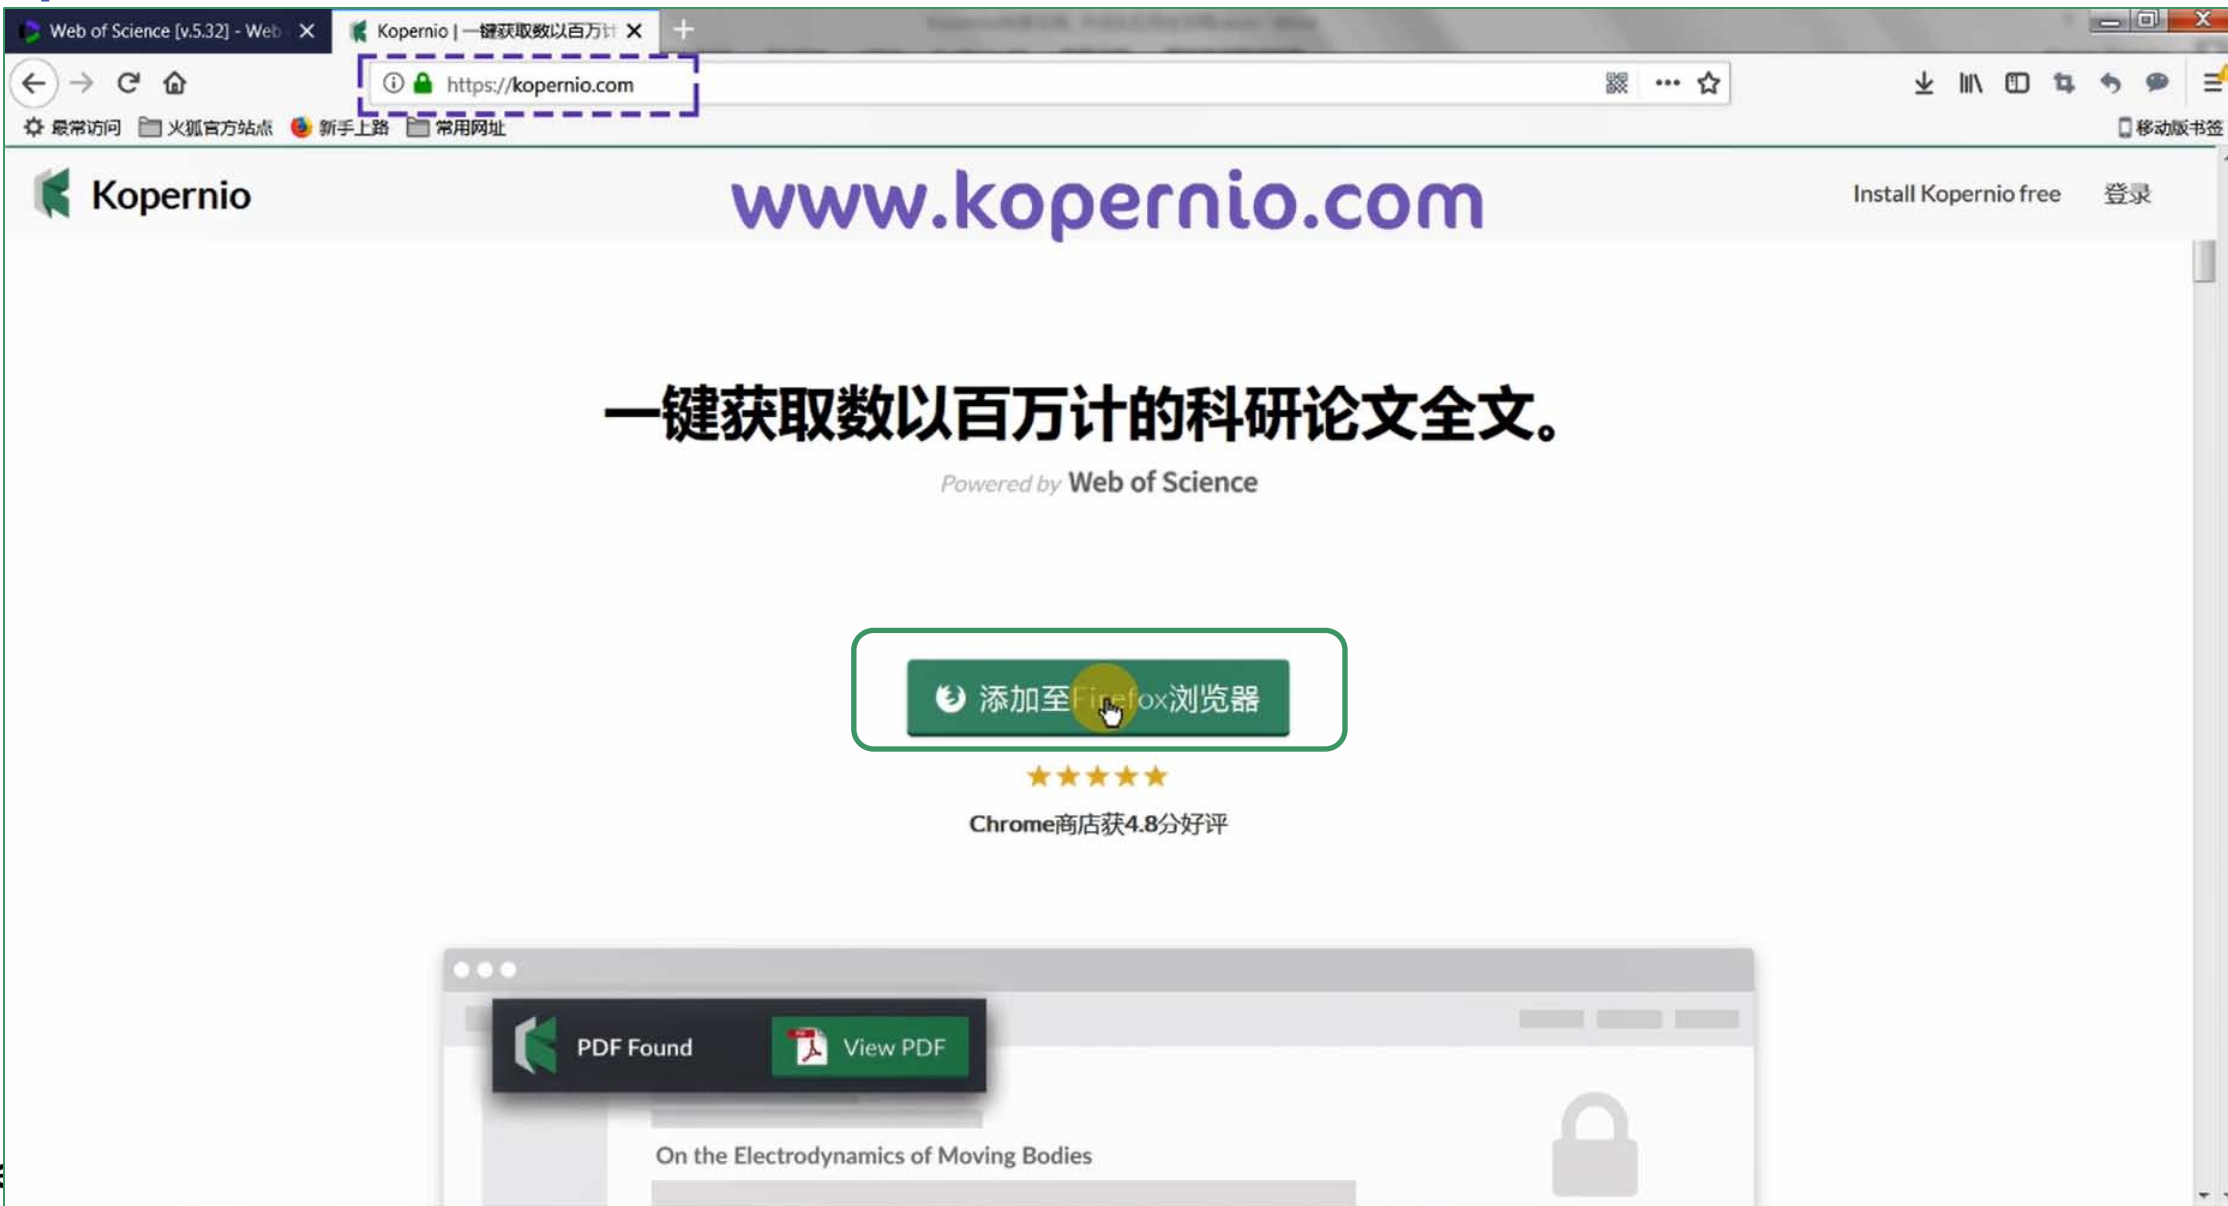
Web of Science [v.5.32] - Web
Kopernio | 一键获取数以百万计

https://kopernio.com

最常访问 火狐官方站点 新手上路 常用网址 移动版书签

Kopernio
www.kopernio.com
Install Kopernio free 登录

一键获取数以百万计的科研论文全文。
Powered by Web of Science

添加至Firefox浏览器
★★★★★
Chrome商店获4.8分好评

PDF Found
View PDF
On the Electrodynamics of Moving Bodies